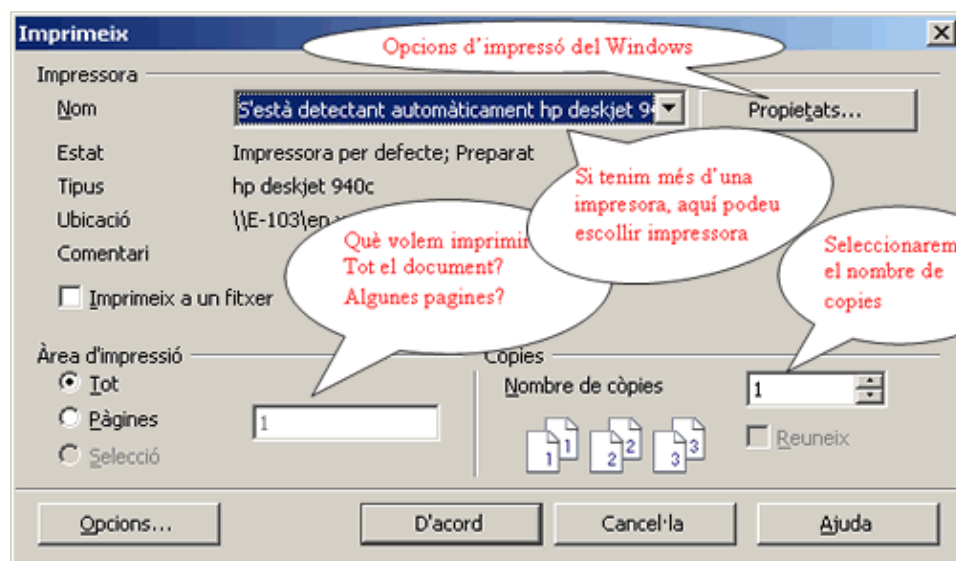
Imprimeix

Opcions d'impressó del Windows

Impressora

Nom

S'està detectant automàticament hp deskjet 9

Propietats...

Estat

Impressora per defecte; Preparat

Tipus

hp deskjet 940c

Ubicació

\\E-103\en

Si tenim més d'una impresora, aquí podeu escollir impressora

Comentari

Què volem imprimir Tot el document? Algunes pagines?

Seleccionarem el nombre de copies

Imprimeix a un fitxer

Àrea d'impressió

Tot

Pàgines

Selecció

1

Còpies

Nombre de còpies

1

1 1

2 2

3 3

Reuneix

Opcions...

D'acord

Cancel·la

Ajuda